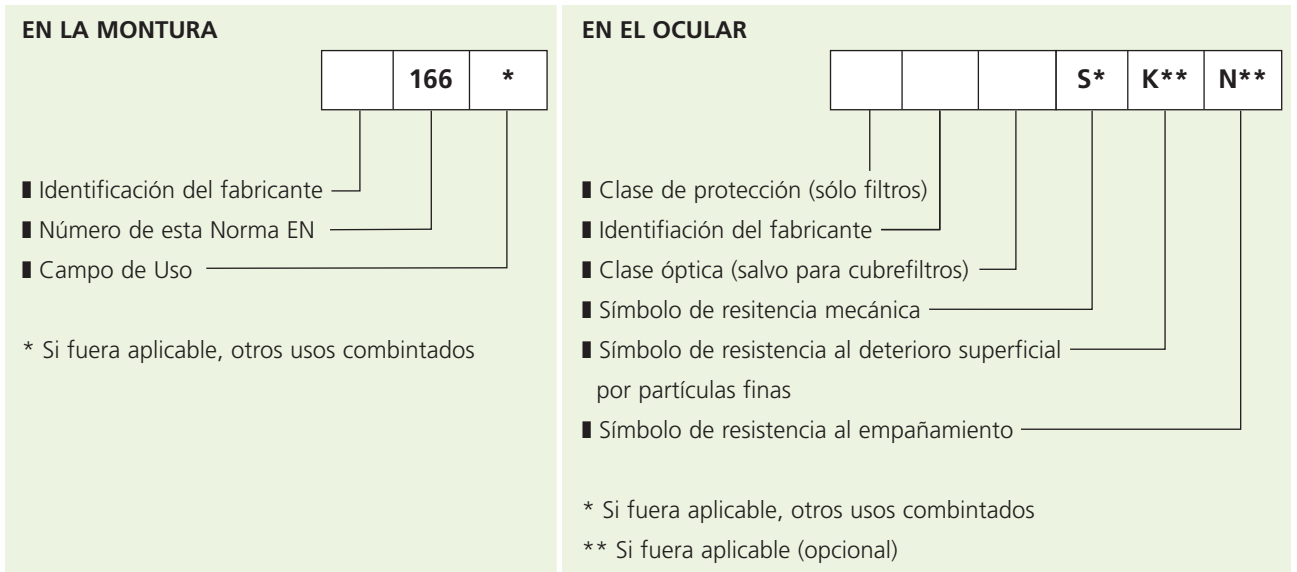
EN LA MONTURA

| | 166 | * |
|---|---|---|

■ Identificación del fabricante
■ Número de esta Norma EN
■ Campo de Uso

* Si fuera aplicable, otros usos combintados

EN EL OCULAR

| | | | S* | K** | N** |
|---|---|---|---|---|---|

■ Clase de protección (sólo filtros)
■ Identifiación del fabricante
■ Clase óptica (salvo para cubrefiltros)
■ Símbolo de resitencia mecánica
■ Símbolo de resistencia al deterioro superficial por partículas finas
■ Símbolo de resistencia al empañamiento

* Si fuera aplicable, otros usos combintados
** Si fuera aplicable (opcional)